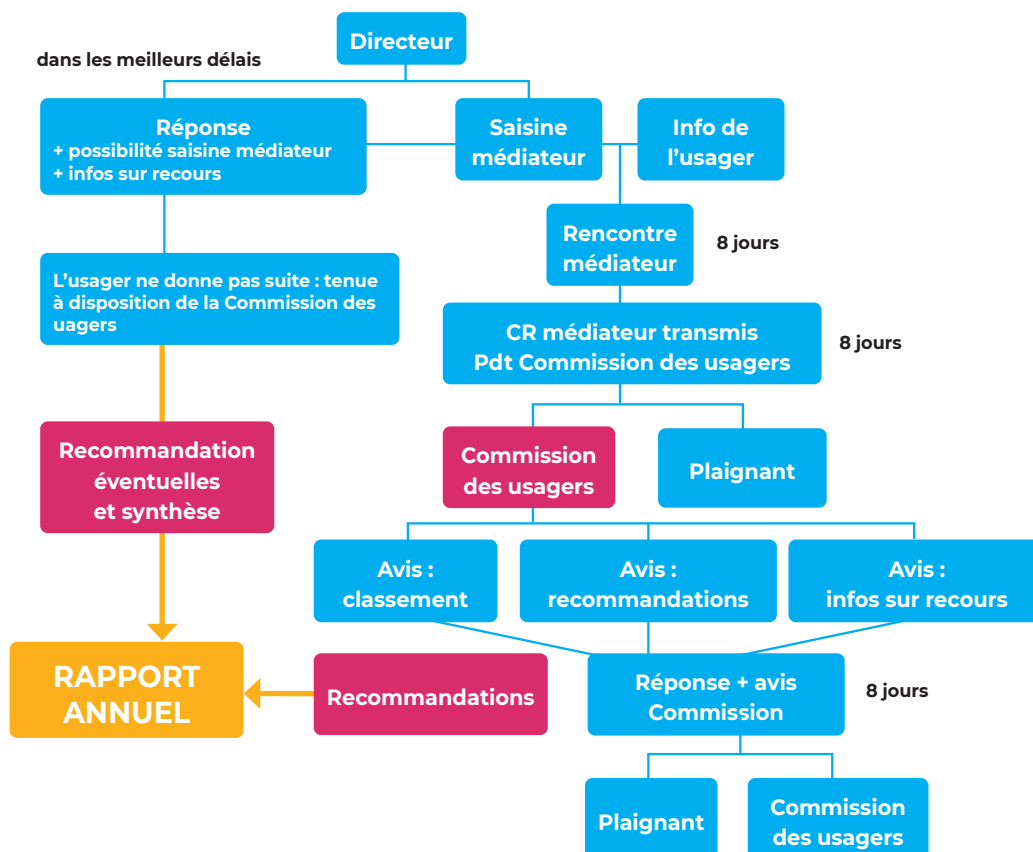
Directeur

dans les meilleurs délais

Réponse
+ possibilité saisine médiateur
+ infos sur recours

Saisine médiateur

Info de l'usager

Rencontre médiateur

8 jours

L'usager ne donne pas suite : tenue à disposition de la Commission des uagers

CR médiateur transmis
Pdt Commission des usagers

8 jours

Recommandation éventuelles et synthèse

Commission des usagers

Plaignant

Avis : classement

Avis : recommandations

Avis : infos sur recours

RAPPORT ANNUEL

Recommandations

Réponse + avis Commission

8 jours

Plaignant

Commission des usagers